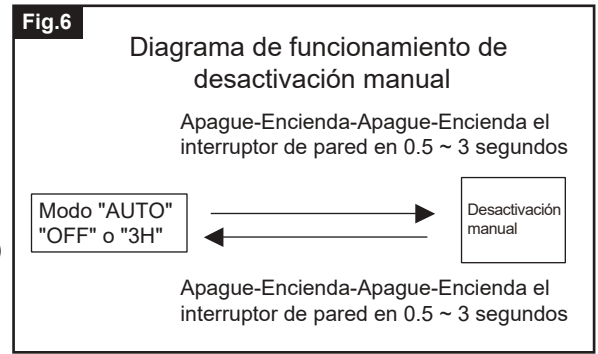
Fig.6

Diagrama de funcionamiento de desactivación manual

Apague-Encienda-Apague-Encienda el interruptor de pared en 0.5 ~ 3 segundos

Modo "AUTO" "OFF" o "3H"

Desactivación manual

Apague-Encienda-Apague-Encienda el interruptor de pared en 0.5 ~ 3 segundos